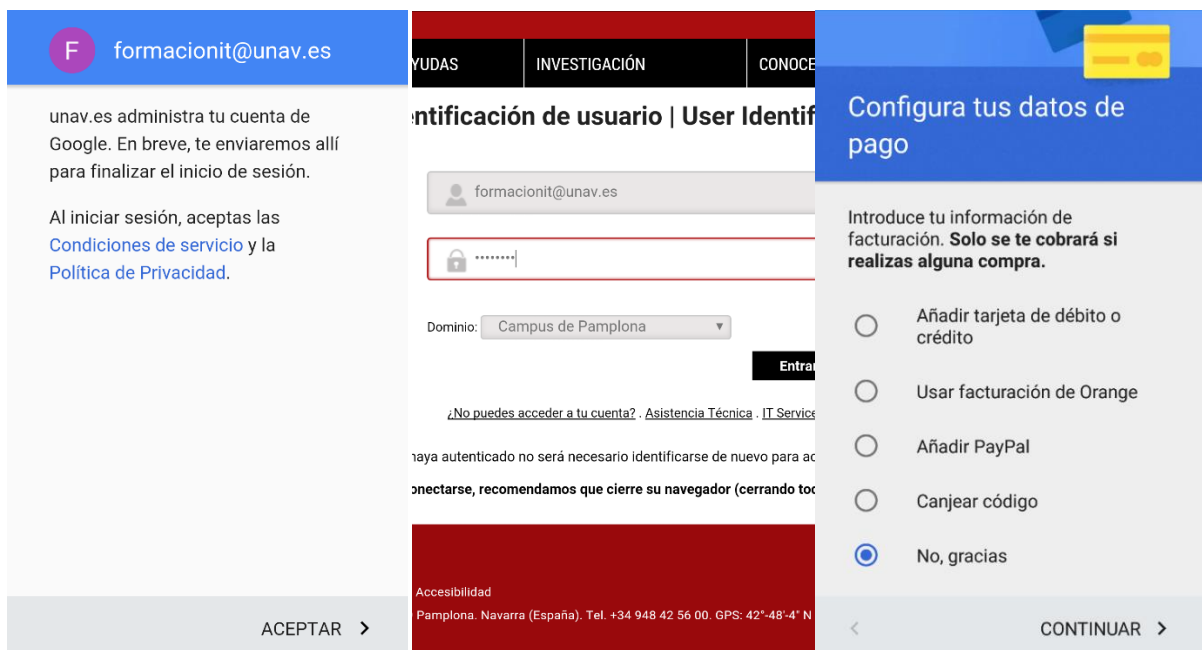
F formacionit@unav.es

unav.es administra tu cuenta de Google. En breve, te enviaremos allí para finalizar el inicio de sesión.

Al iniciar sesión, aceptas las Condiciones de servicio y la Política de Privacidad.

ACEPTAR >

YUDAS | INVESTIGACIÓN | CONOCE

ntificación de usuario | User Identif

formacionit@unav.es

••••••••

Dominio: Campus de Pamplona

Entrar

¿No puedes acceder a tu cuenta? . Asistencia Técnica . IT Service

haya autenticado no será necesario identificarse de nuevo para ac

onectarse, recomendamos que cierre su navegador (cerrando tod

Accesibilidad

Pamplona. Navarra (España). Tel. +34 948 42 56 00. GPS: 42°-48'-4" N

Configura tus datos de pago

Introduce tu información de facturación. **Solo se te cobrará si realizas alguna compra.**

Añadir tarjeta de débito o crédito

Usar facturación de Orange

Añadir PayPal

Canjear código

No, gracias

< CONTINUAR >